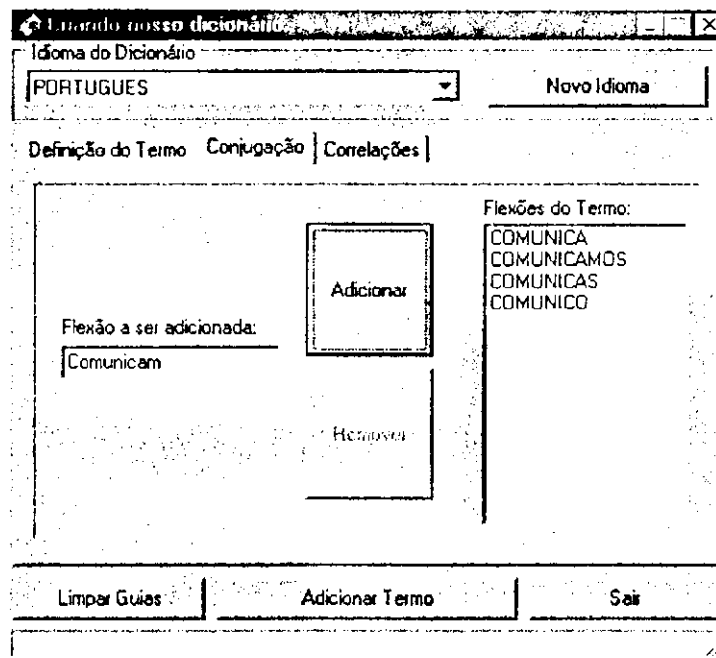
Criando nosso dicionário

Idioma do Dicionário

PORTUGUES

Novo Idioma

Definição do Termo

Conjugação

Correlações

Flexões do Termo:

COMUNICA
COMUNICAMOS
COMUNICAS
COMUNICO

Adicionar

Flexão a ser adicionada:

Comunicam

Remover

Limpar Guias

Adicionar Termo

Sair